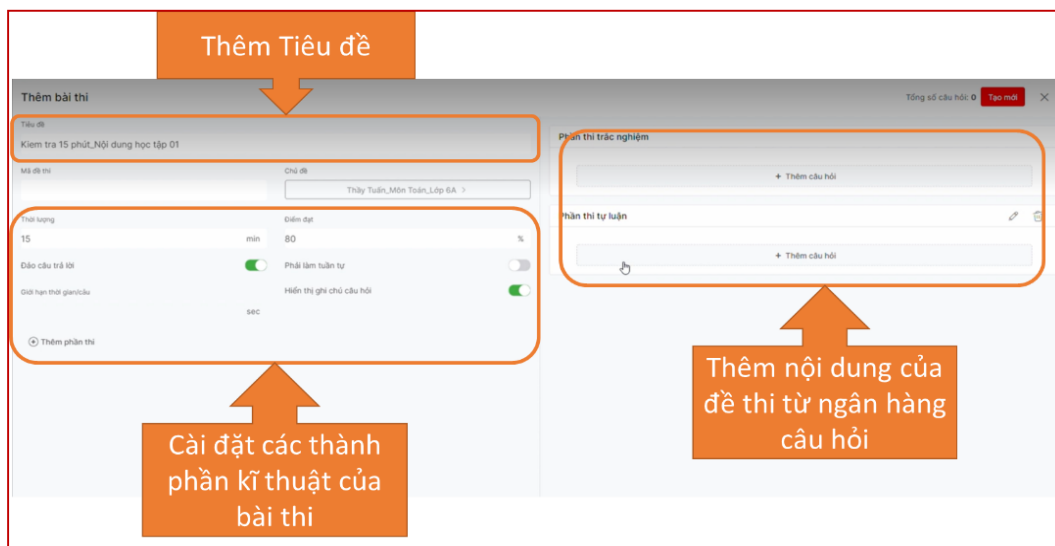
Thêm Tiêu đề

Thêm bài thi

Tổng số câu hỏi: 0 Tạo mới

Tiêu đề

Kiem tra 15 phút_Nội dung học tập 01

Mã đề thi

Chủ đề

Thầy Tuấn_Môn Toán_Lớp 6A >

Thời lượng

15 min

Điểm đạt

80 %

Đảo câu trả lời

Phải làm tuần tự

Giới hạn thời gian/câu

Hiển thị ghi chú câu hỏi

sec

Thêm phần thi

Phần thi trắc nghiệm

+ Thêm câu hỏi

Phần thi tự luận

+ Thêm câu hỏi

Thêm nội dung của đề thi từ ngân hàng câu hỏi

Cài đặt các thành phần kĩ thuật của bài thi